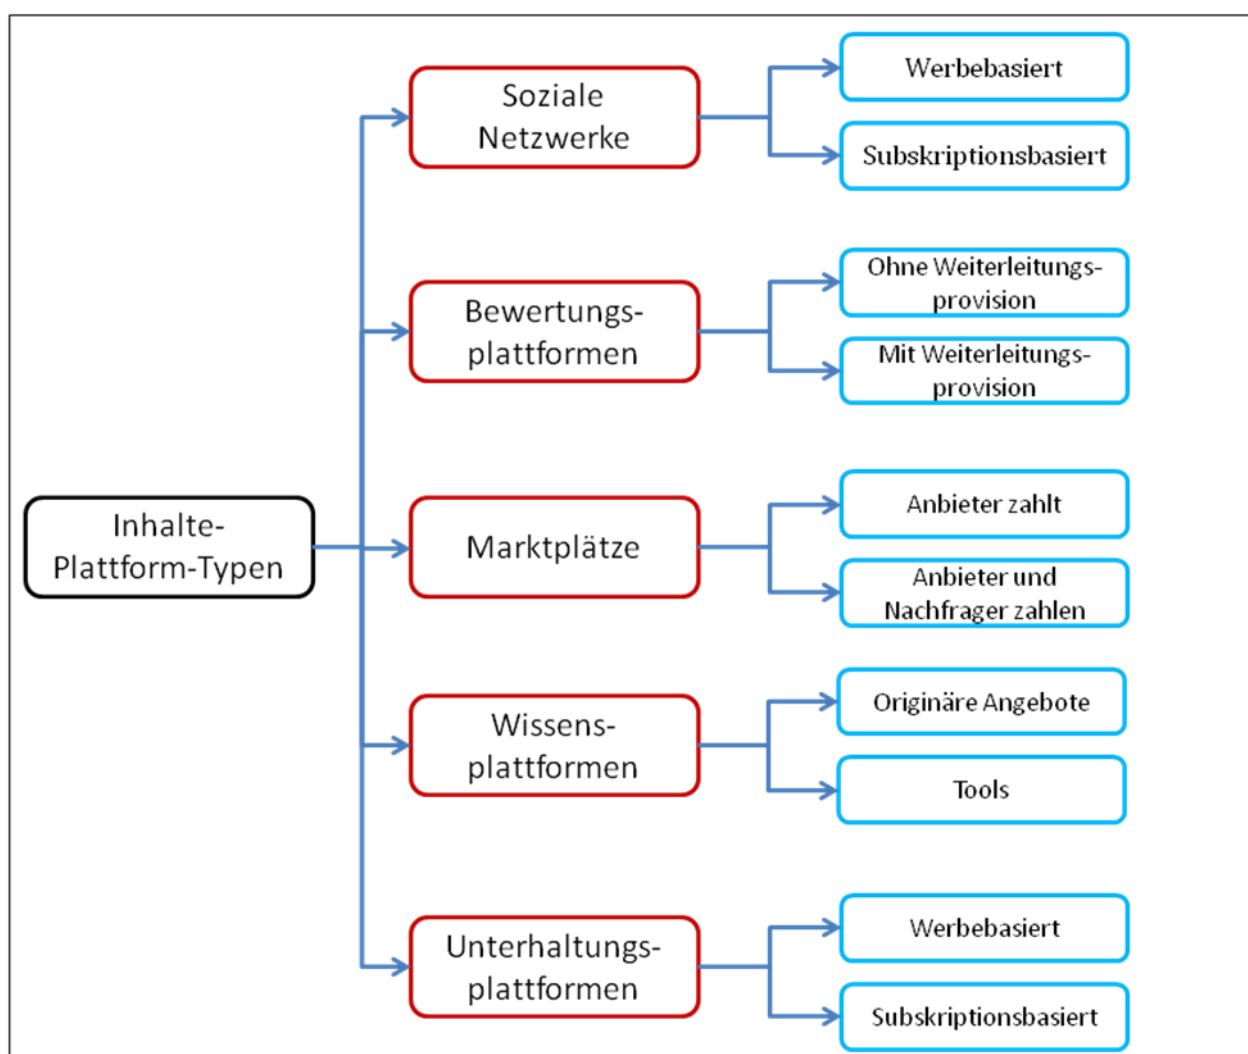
Inhalte-Plattform-Typen

Soziale Netzwerke

Werbebasiert

Subskriptionsbasiert

Bewertungsplattformen

Ohne Weiterleitungsprovision

Mit Weiterleitungsprovision

Marktplätze

Anbieter zahlt

Anbieter und Nachfrager zahlen

Wissensplattformen

Originäre Angebote

Tools

Unterhaltungsplattformen

Werbebasiert

Subskriptionsbasiert